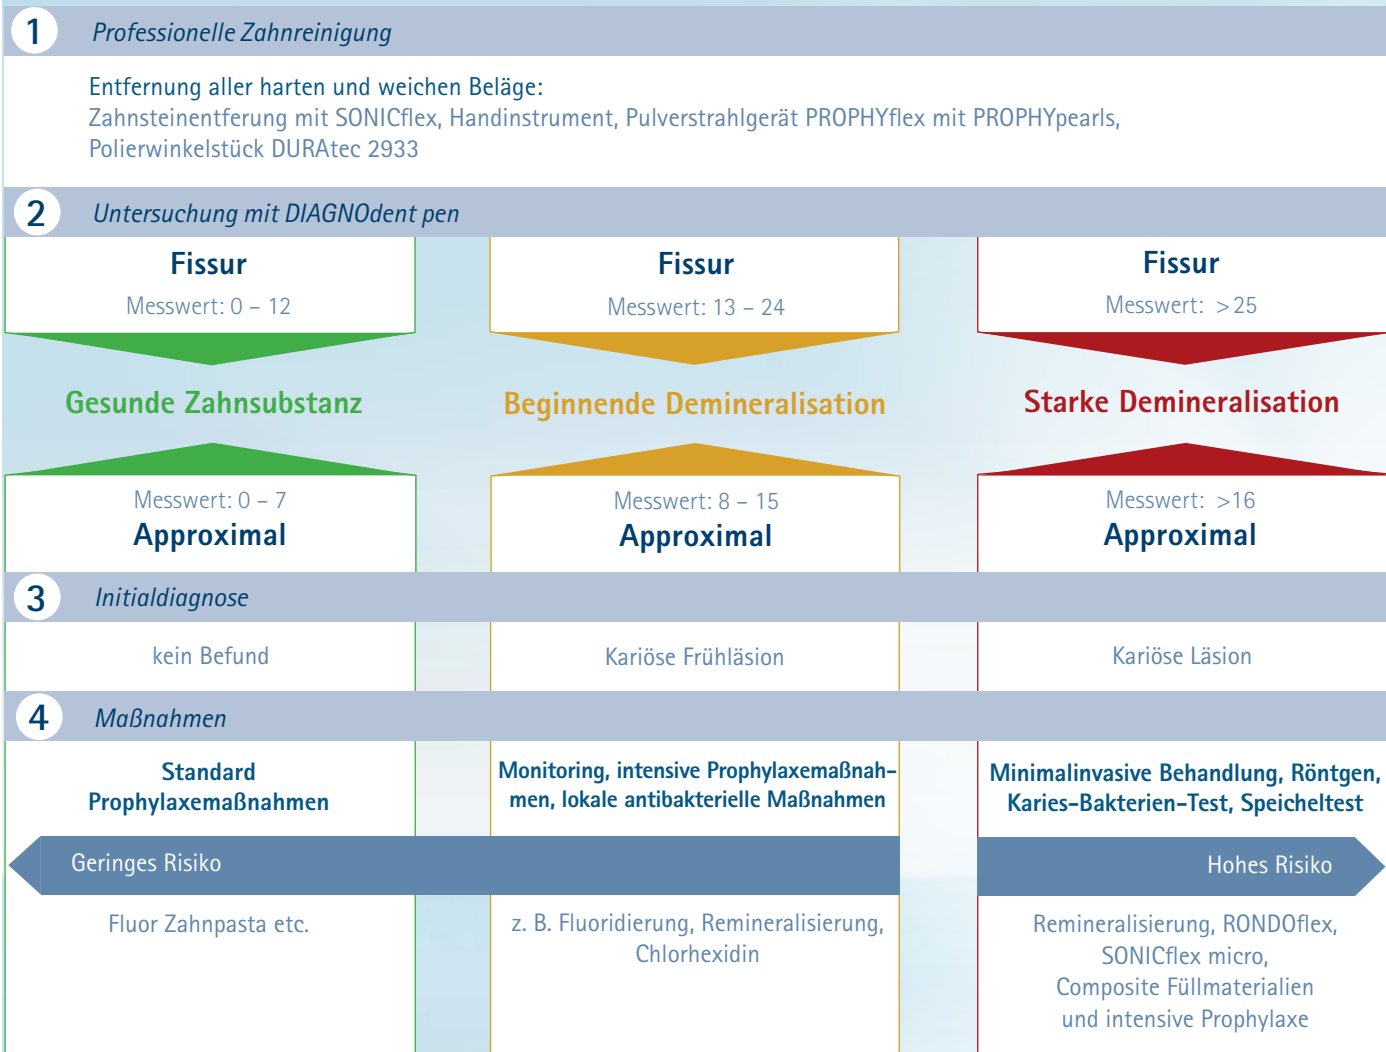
1 Professionelle Zahnreinigung

Entfernung aller harten und weichen Beläge:
Zahnsteinentferung mit SONICflex, Handinstrument, Pulverstrahlgerät PROPHYflex mit PROPHYpearls, Polierwinkelstück DURAtec 2933

2 Untersuchung mit DIAGNOdent pen

Fissur
Messwert: 0 – 12

Fissur
Messwert: 13 – 24

Fissur
Messwert: >25

Gesunde Zahnsubstanz

Beginnende Demineralisation

Starke Demineralisation

Messwert: 0 – 7
Approximal

Messwert: 8 – 15
Approximal

Messwert: >16
Approximal

3 Initialdiagnose

kein Befund

Kariöse Frühläsion

Kariöse Läsion

4 Maßnahmen

Standard Prophylaxemaßnahmen

Monitoring, intensive Prophylaxemaßnahmen, lokale antibakterielle Maßnahmen

Minimalinvasive Behandlung, Röntgen, Karies-Bakterien-Test, Speicheltest

Geringes Risiko

Hohes Risiko

Fluor Zahnpasta etc.

z. B. Fluoridierung, Remineralisierung, Chlorhexidin

Remineralisierung, RONDOflex, SONICflex micro, Composite Füllmaterialien und intensive Prophylaxe